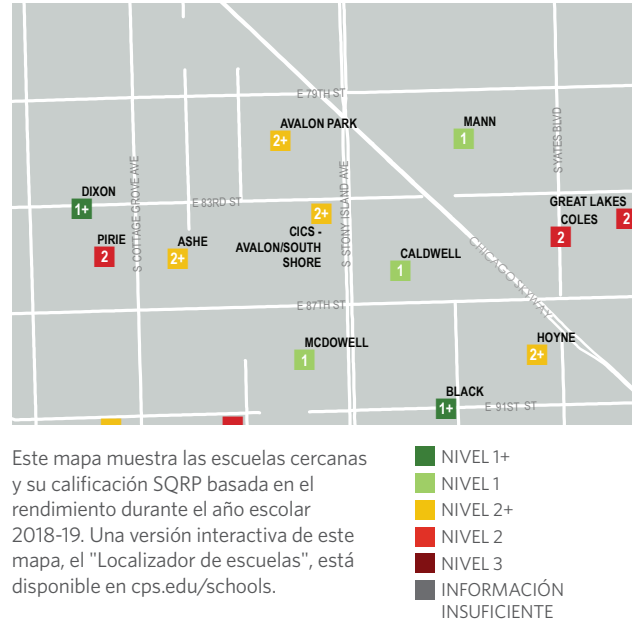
E 79TH ST
AVALON PARK
2+
MANN
1
S YATES BLVD
S COTTAGE GROVE AVE
DIXON
1+
E 83RD ST
2+
GREAT LAKES
COLES
2
2
PIRIE
2
ASHE
2+
CICS - AVALON/SOUTH SHORE
S STONY ISLAND AVE
CALDWELL
1
CHICAGO SKYWAY
E 87TH ST
MCDOWELL
1
HOYNE
2+
BLACK
1+
E 91ST ST

Este mapa muestra las escuelas cercanas y su calificación SQRP basada en el rendimiento durante el año escolar 2018-19. Una versión interactiva de este mapa, el "Localizador de escuelas", está disponible en cps.edu/schools.

NIVEL 1+
NIVEL 1
NIVEL 2+
NIVEL 2
NIVEL 3
INFORMACIÓN INSUFICIENTE